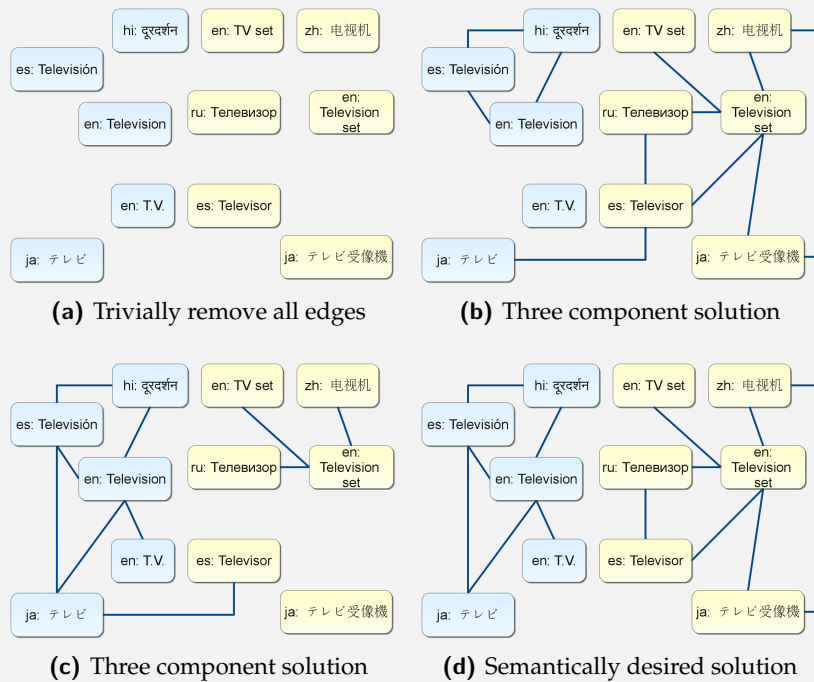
hi: दूरदर्शन
en: TV set
zh: 电视机
es: Televisión
en: Television
ru: Телевизор
en: Television set
en: T.V.
es: Televisor
ja: テレビ
ja: テレビ受像機

**(a)** Trivially remove all edges

hi: दूरदर्शन
en: TV set
zh: 电视机
es: Televisión
en: Television
ru: Телевизор
en: Television set
en: T.V.
es: Televisor
ja: テレビ
ja: テレビ受像機

**(b)** Three component solution

hi: दूरदर्शन
en: TV set
zh: 电视机
es: Televisión
en: Television
ru: Телевизор
en: Television set
en: T.V.
es: Televisor
ja: テレビ
ja: テレビ受像機

**(c)** Three component solution

hi: दूरदर्शन
en: TV set
zh: 电视机
es: Televisión
en: Television
ru: Телевизор
en: Television set
en: T.V.
es: Televisor
ja: テレビ
ja: テレビ受像機

**(d)** Semantically desired solution